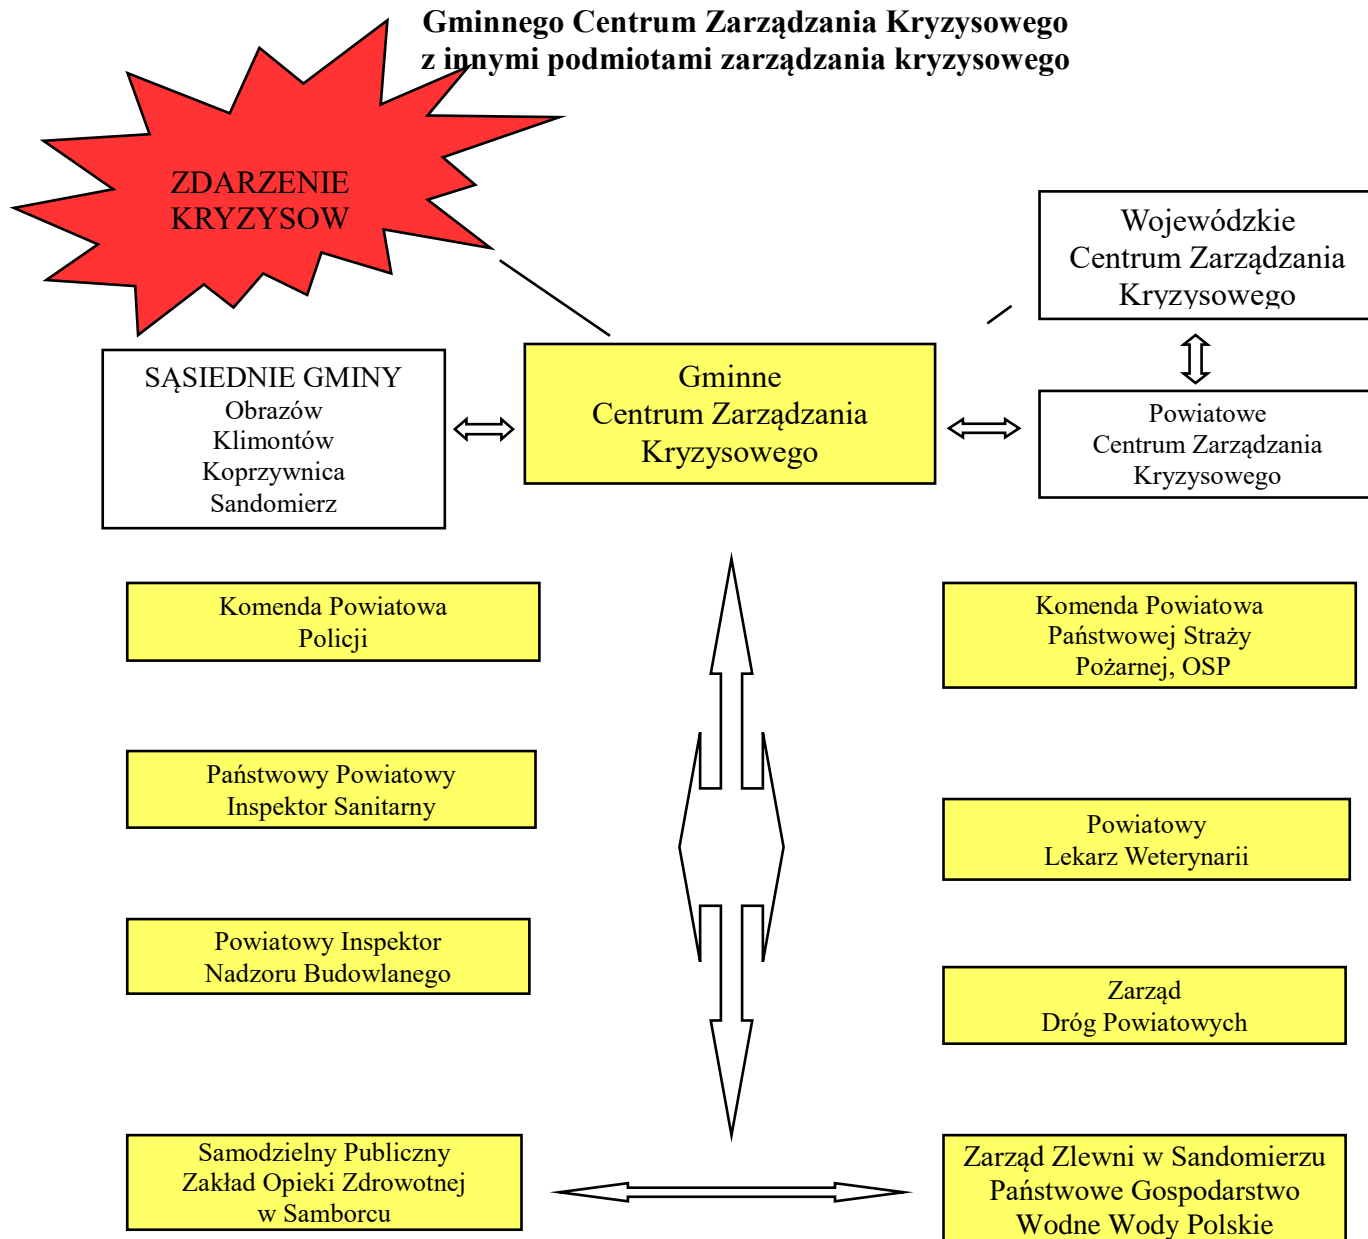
Gminnego Centrum Zarządzania Kryzysowego
z innymi podmiotami zarządzania kryzysowego

ZDARZENIE KRYZYSOW

Wojewódzkie Centrum Zarządzania Kryzysowego

SĄSIEDNIE GMINY
Obrazów
Klimontów
Koprzywnica
Sandomierz

Gminne Centrum Zarządzania Kryzysowego

Powiatowe Centrum Zarządzania Kryzysowego

Komenda Powiatowa Policji

Komenda Powiatowa Państwowej Straży Pożarnej, OSP

Państwowy Powiatowy Inspektor Sanitarny

Powiatowy Lekarz Weterynarii

Powiatowy Inspektor Nadzoru Budowlanego

Zarząd Dróg Powiatowych

Samodzielny Publiczny Zakład Opieki Zdrowotnej w Samborcu

Zarząd Zlewni w Sandomierzu Państwowe Gospodarstwo Wodne Wody Polskie